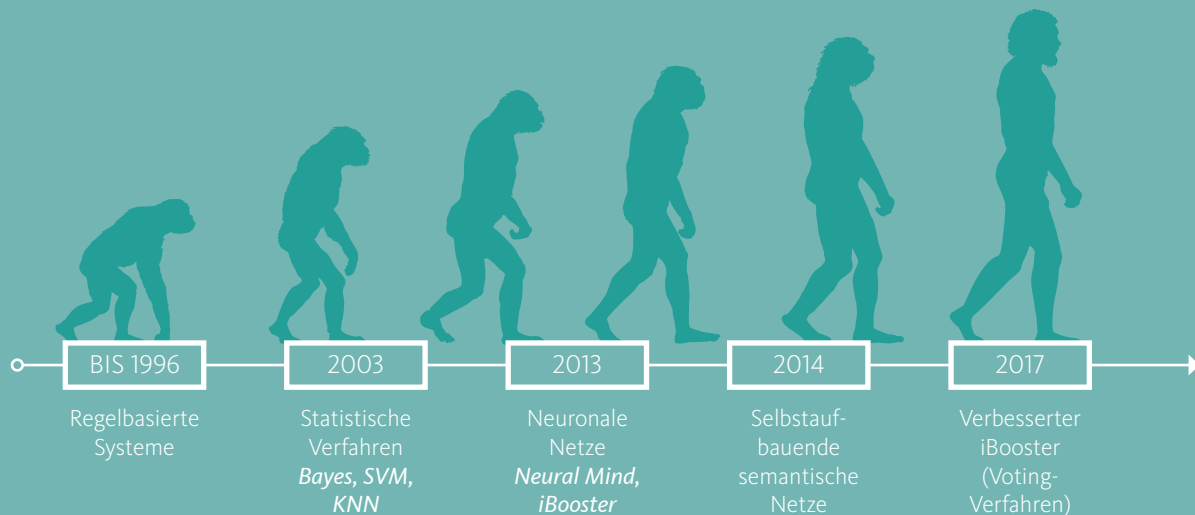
BIS 1996
Regelbasierte Systeme

2003
Statistische Verfahren
*Bayes, SVM, KNN*

2013
Neuronale Netze
*Neural Mind, iBooster*

2014
Selbstaufbauende semantische Netze

2017
Verbesserter iBooster (Voting-Verfahren)